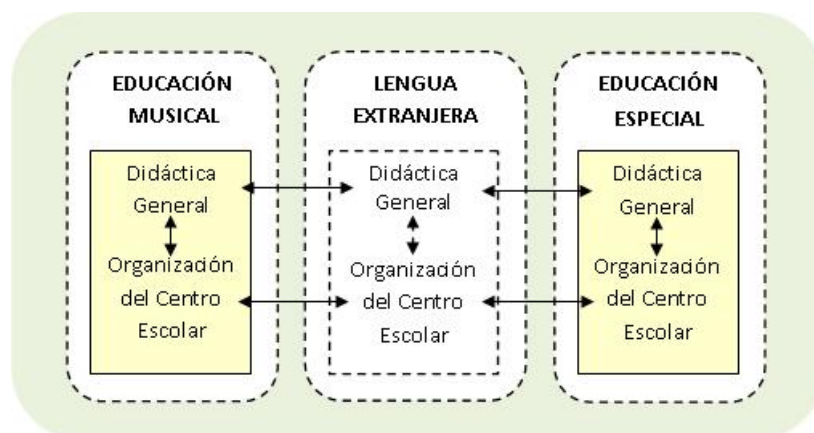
EDUCACIÓN MUSICAL

Didáctica General

Organización del Centro Escolar

LENGUA EXTRANJERA

Didáctica General

Organización del Centro Escolar

EDUCACIÓN ESPECIAL

Didáctica General

Organización del Centro Escolar